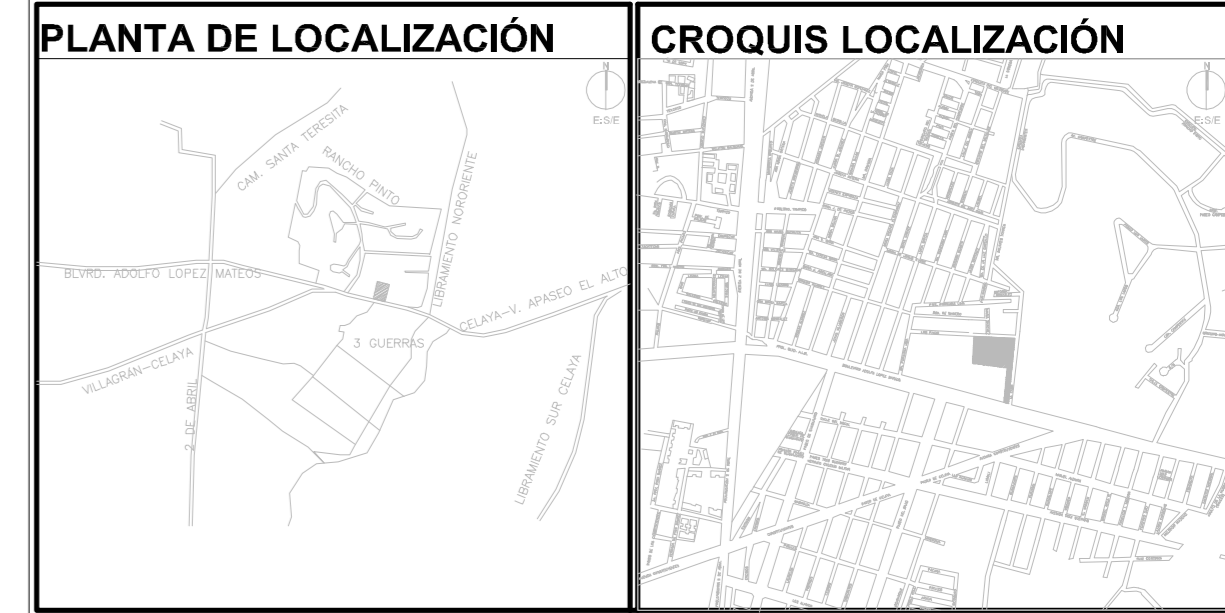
PLANTA DE LOCALIZACIÓN

N

E:S/E

CAM. SANTA TERESITA

RANCHO PINTO

LIBRAMIENTO NORORIENTE

BLVRD. ADOLFO LOPEZ MATEOS

CELAYA-V. APASEO EL ALTO

3 GUERRAS

VILLAGRÁN-CELAYA

2 DE ABRIL

LIBRAMIENTO SUR CELAYA

CROQUIS LOCALIZACIÓN

N

E:S/E